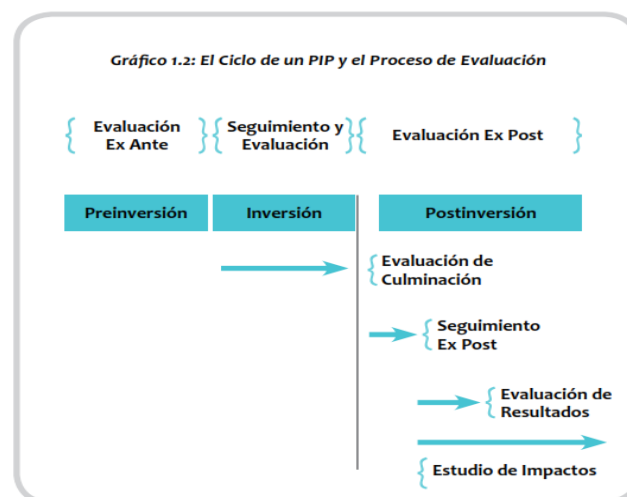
Gráfico 1.2: El Ciclo de un PIP y el Proceso de Evaluación

Evaluación Ex Ante

Seguimiento y Evaluación

Evaluación Ex Post

Preinversión

Inversión

Postinversión

Evaluación de Culminación

Seguimiento Ex Post

Evaluación de Resultados

Estudio de Impactos